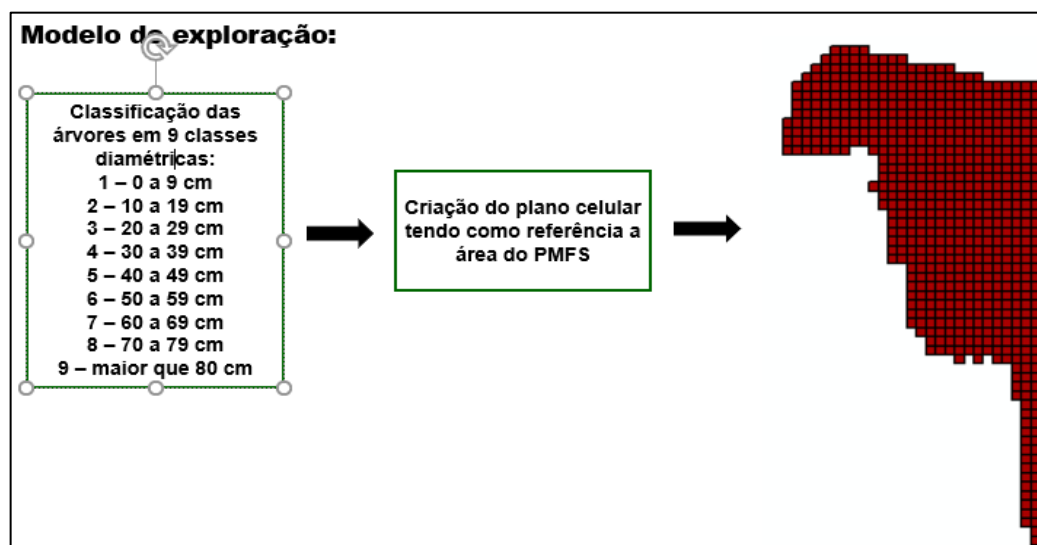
Modelo de exploração:

Classificação das árvores em 9 classes diamétricas:
1 – 0 a 9 cm
2 – 10 a 19 cm
3 – 20 a 29 cm
4 – 30 a 39 cm
5 – 40 a 49 cm
6 – 50 a 59 cm
7 – 60 a 69 cm
8 – 70 a 79 cm
9 – maior que 80 cm

Criação do plano celular tendo como referência a área do PMFS